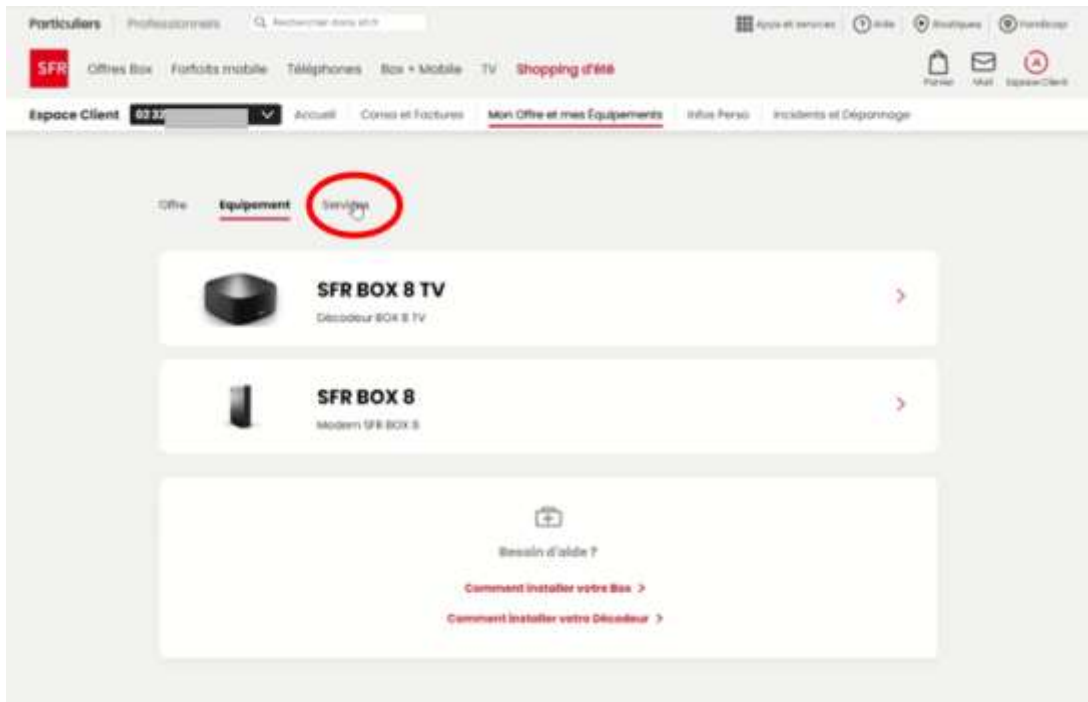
Particuliers | Professionnels | Rechercher dans sfr.fr

Apps et services | Aide | Boutiques | Handicap

SFR | Offres Box | Forfaits mobile | Téléphones | Box + Mobile | TV | Shopping d'été

Panier | Mail | Espace Client

Espace Client | 02 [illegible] | Accueil | Conso et Factures | Mon Offre et mes Équipements | Infos Perso | Incidents et Dépannage

Offre | Equipement | Services

SFR BOX 8 TV
Décodeur BOX 8 TV

SFR BOX 8
Modem SFR BOX 8

Besoin d'aide ?

Comment installer votre Box >

Comment installer votre Décodeur >